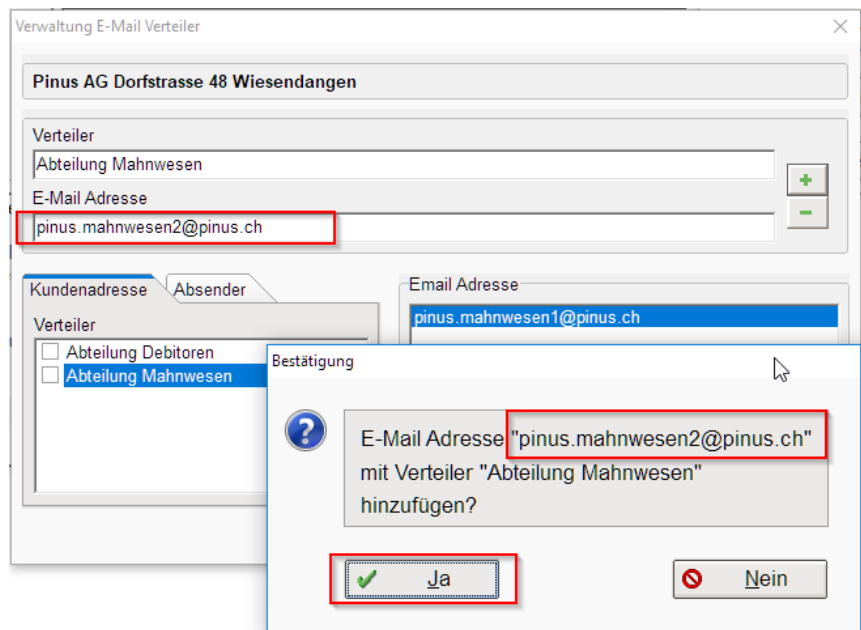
Verwaltung E-Mail Verteiler

Pinus AG Dorfstrasse 48 Wiesendangen

Verteiler

Abteilung Mahnwesen

E-Mail Adresse

pinus.mahnwesen2@pinus.ch

+

−

Kundenadresse

Absender

Verteiler

Abteilung Debitoren

Abteilung Mahnwesen

Email Adresse

pinus.mahnwesen1@pinus.ch

Bestätigung

E-Mail Adresse "pinus.mahnwesen2@pinus.ch" mit Verteiler "Abteilung Mahnwesen" hinzufügen?

Ja

Nein